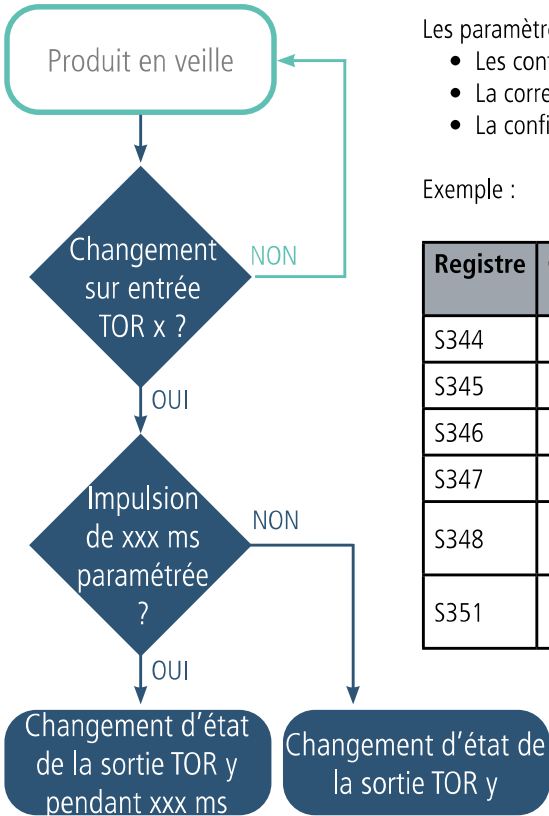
Produit en veille

Changement sur entrée TOR x ?

NON

OUI

Impulsion de xxx ms paramétrée ?

NON

OUI

Changement d'état de la sortie TOR y pendant xxx ms

Changement d'état de la sortie TOR y

Les paramètr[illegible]
• Les con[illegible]
• La corre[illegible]
• La confi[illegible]

Exemple :

| Registre | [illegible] |
|---|---|
| S344 | |
| S345 | |
| S346 | |
| S347 | |
| S348 | |
| S351 | |